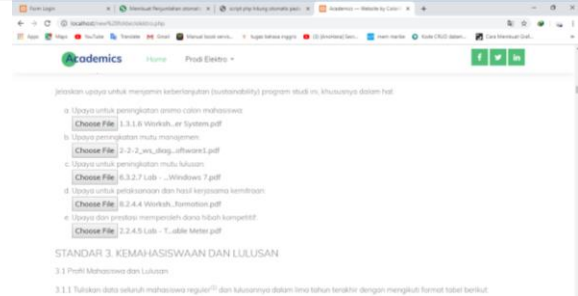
Form Login | Membuat Perjumlahan otomatis | script php hitung otomatis pad | Academics — Website by Colorl | +

localhost/new%20/index/akreditasi.php

Apps | Maps | YouTube | Translate | Gmail | Manual book servis | tugas bahasa inggris | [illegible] | mem marker | Kode CRUD dalam | Cara Membuat Graf

Academics | Home | Prodi Elektro

Jelaskan upaya untuk menjamin keberlanjutan (sustainability) program studi ini, khususnya dalam hal:

a. Upaya untuk peningkatan animo calon mahasiswa:
Choose File 1.3.1.6 Worksh...er System.pdf

b. Upaya peningkatan mutu manajemen:
Choose File 2-2-2_ws_diag...oftware1.pdf

c. Upaya untuk peningkatan mutu lulusan:
Choose File 6.3.2.7 Lab - ...Windows 7.pdf

d. Upaya untuk pelaksanaan dan hasil kerjasama kemitraan:
Choose File 8.2.4.4 Worksh...formation.pdf

e. Upaya dan prestasi memperoleh dana hibah kompetitif:
Choose File 2.2.4.5 Lab - T...able Meter.pdf

STANDAR 3. KEMAHASISWAAN DAN LULUSAN

3.1 Profil Mahasiswa dan Lulusan

3.1.1 Tuliskan data seluruh mahasiswa reguler(1) dan lulusannya dalam lima tahun terakhir dengan mengikuti format tabel berikut